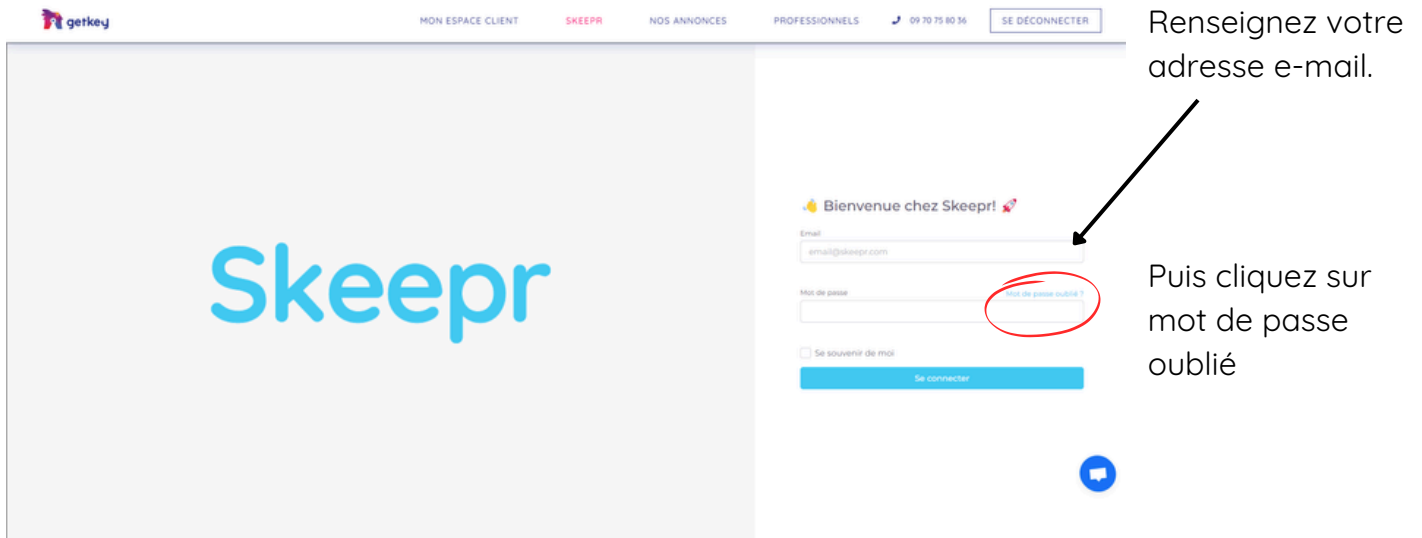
getkey

MON ESPACE CLIENT SKEEPR NOS ANNONCES PROFESSIONNELS 09 70 75 80 36 SE DÉCONNECTER

Renseignez votre adresse e-mail.

Skeepr

👋 Bienvenue chez Skeepr! 🚀

Email

email@skeepr.com

Mot de passe

Mot de passe oublié ?

Puis cliquez sur mot de passe oublié

Se souvenir de moi

Se connecter